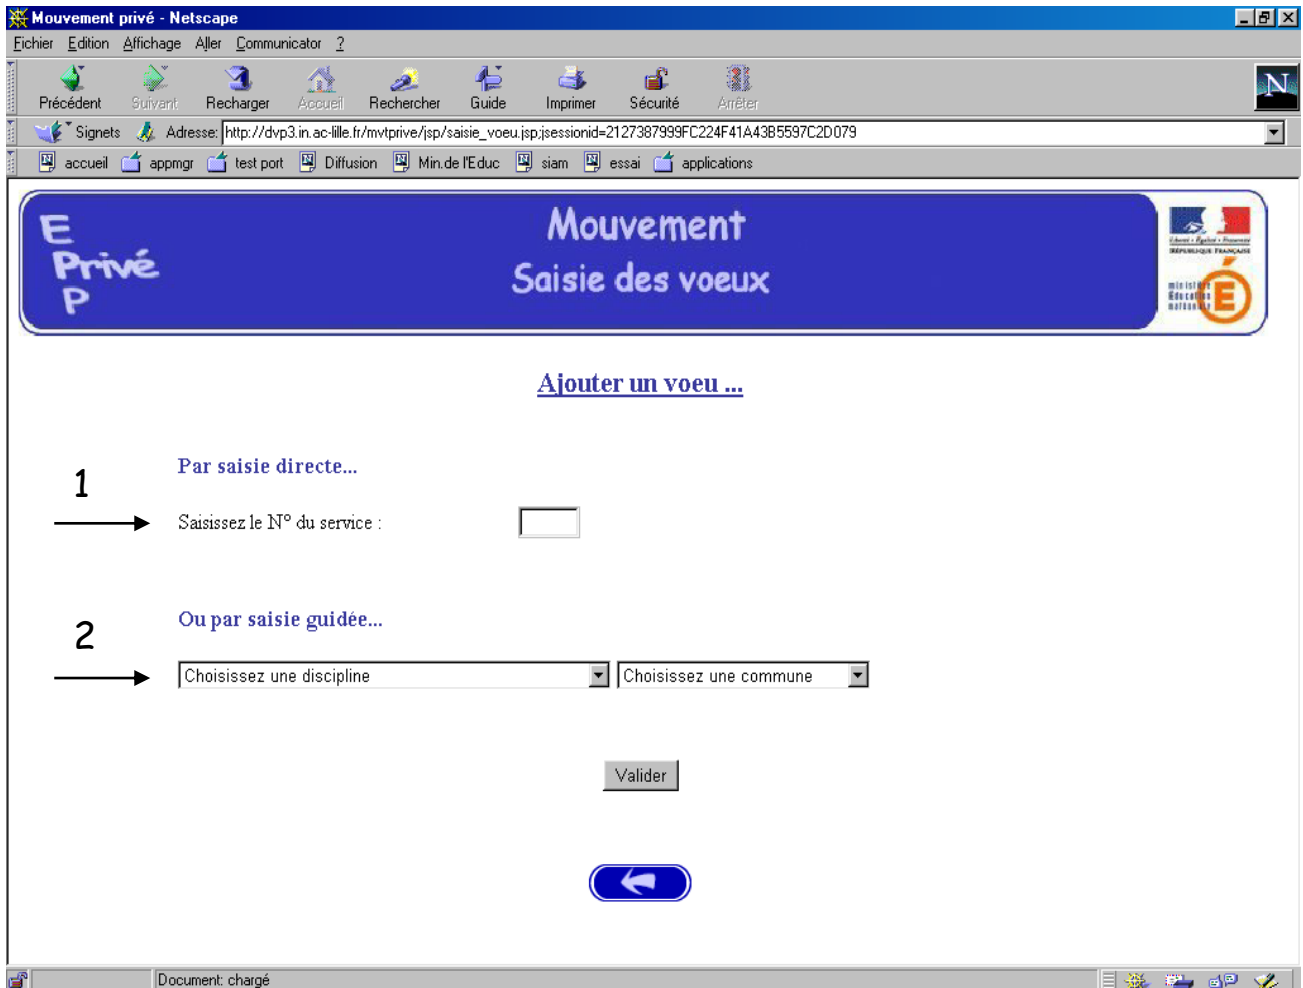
Mouvement privé - Netscape

Fichier Edition Affichage Aller Communicator ?

Précédent Suivant Recharger Accueil Rechercher Guide Imprimer Sécurité Arrêter

Signets Adresse: http://dvp3.in.ac-lille.fr/mvtprive/jsp/saisie_voeu.jsp;jsessionid=2127387999FC224F41A43B5597C2D079

accueil appmgr test port Diffusion Min.de l'Educ siam essai applications

E Privé P

Mouvement
Saisie des voeux

Liberté • Égalité • Fraternité
RÉPUBLIQUE FRANÇAISE

ministère Éducation nationale

Ajouter un voeu ...

1

Par saisie directe...

Saisissez le N° du service :

2

Ou par saisie guidée...

Choisissez une discipline

Choisissez une commune

Valider

Document: chargé